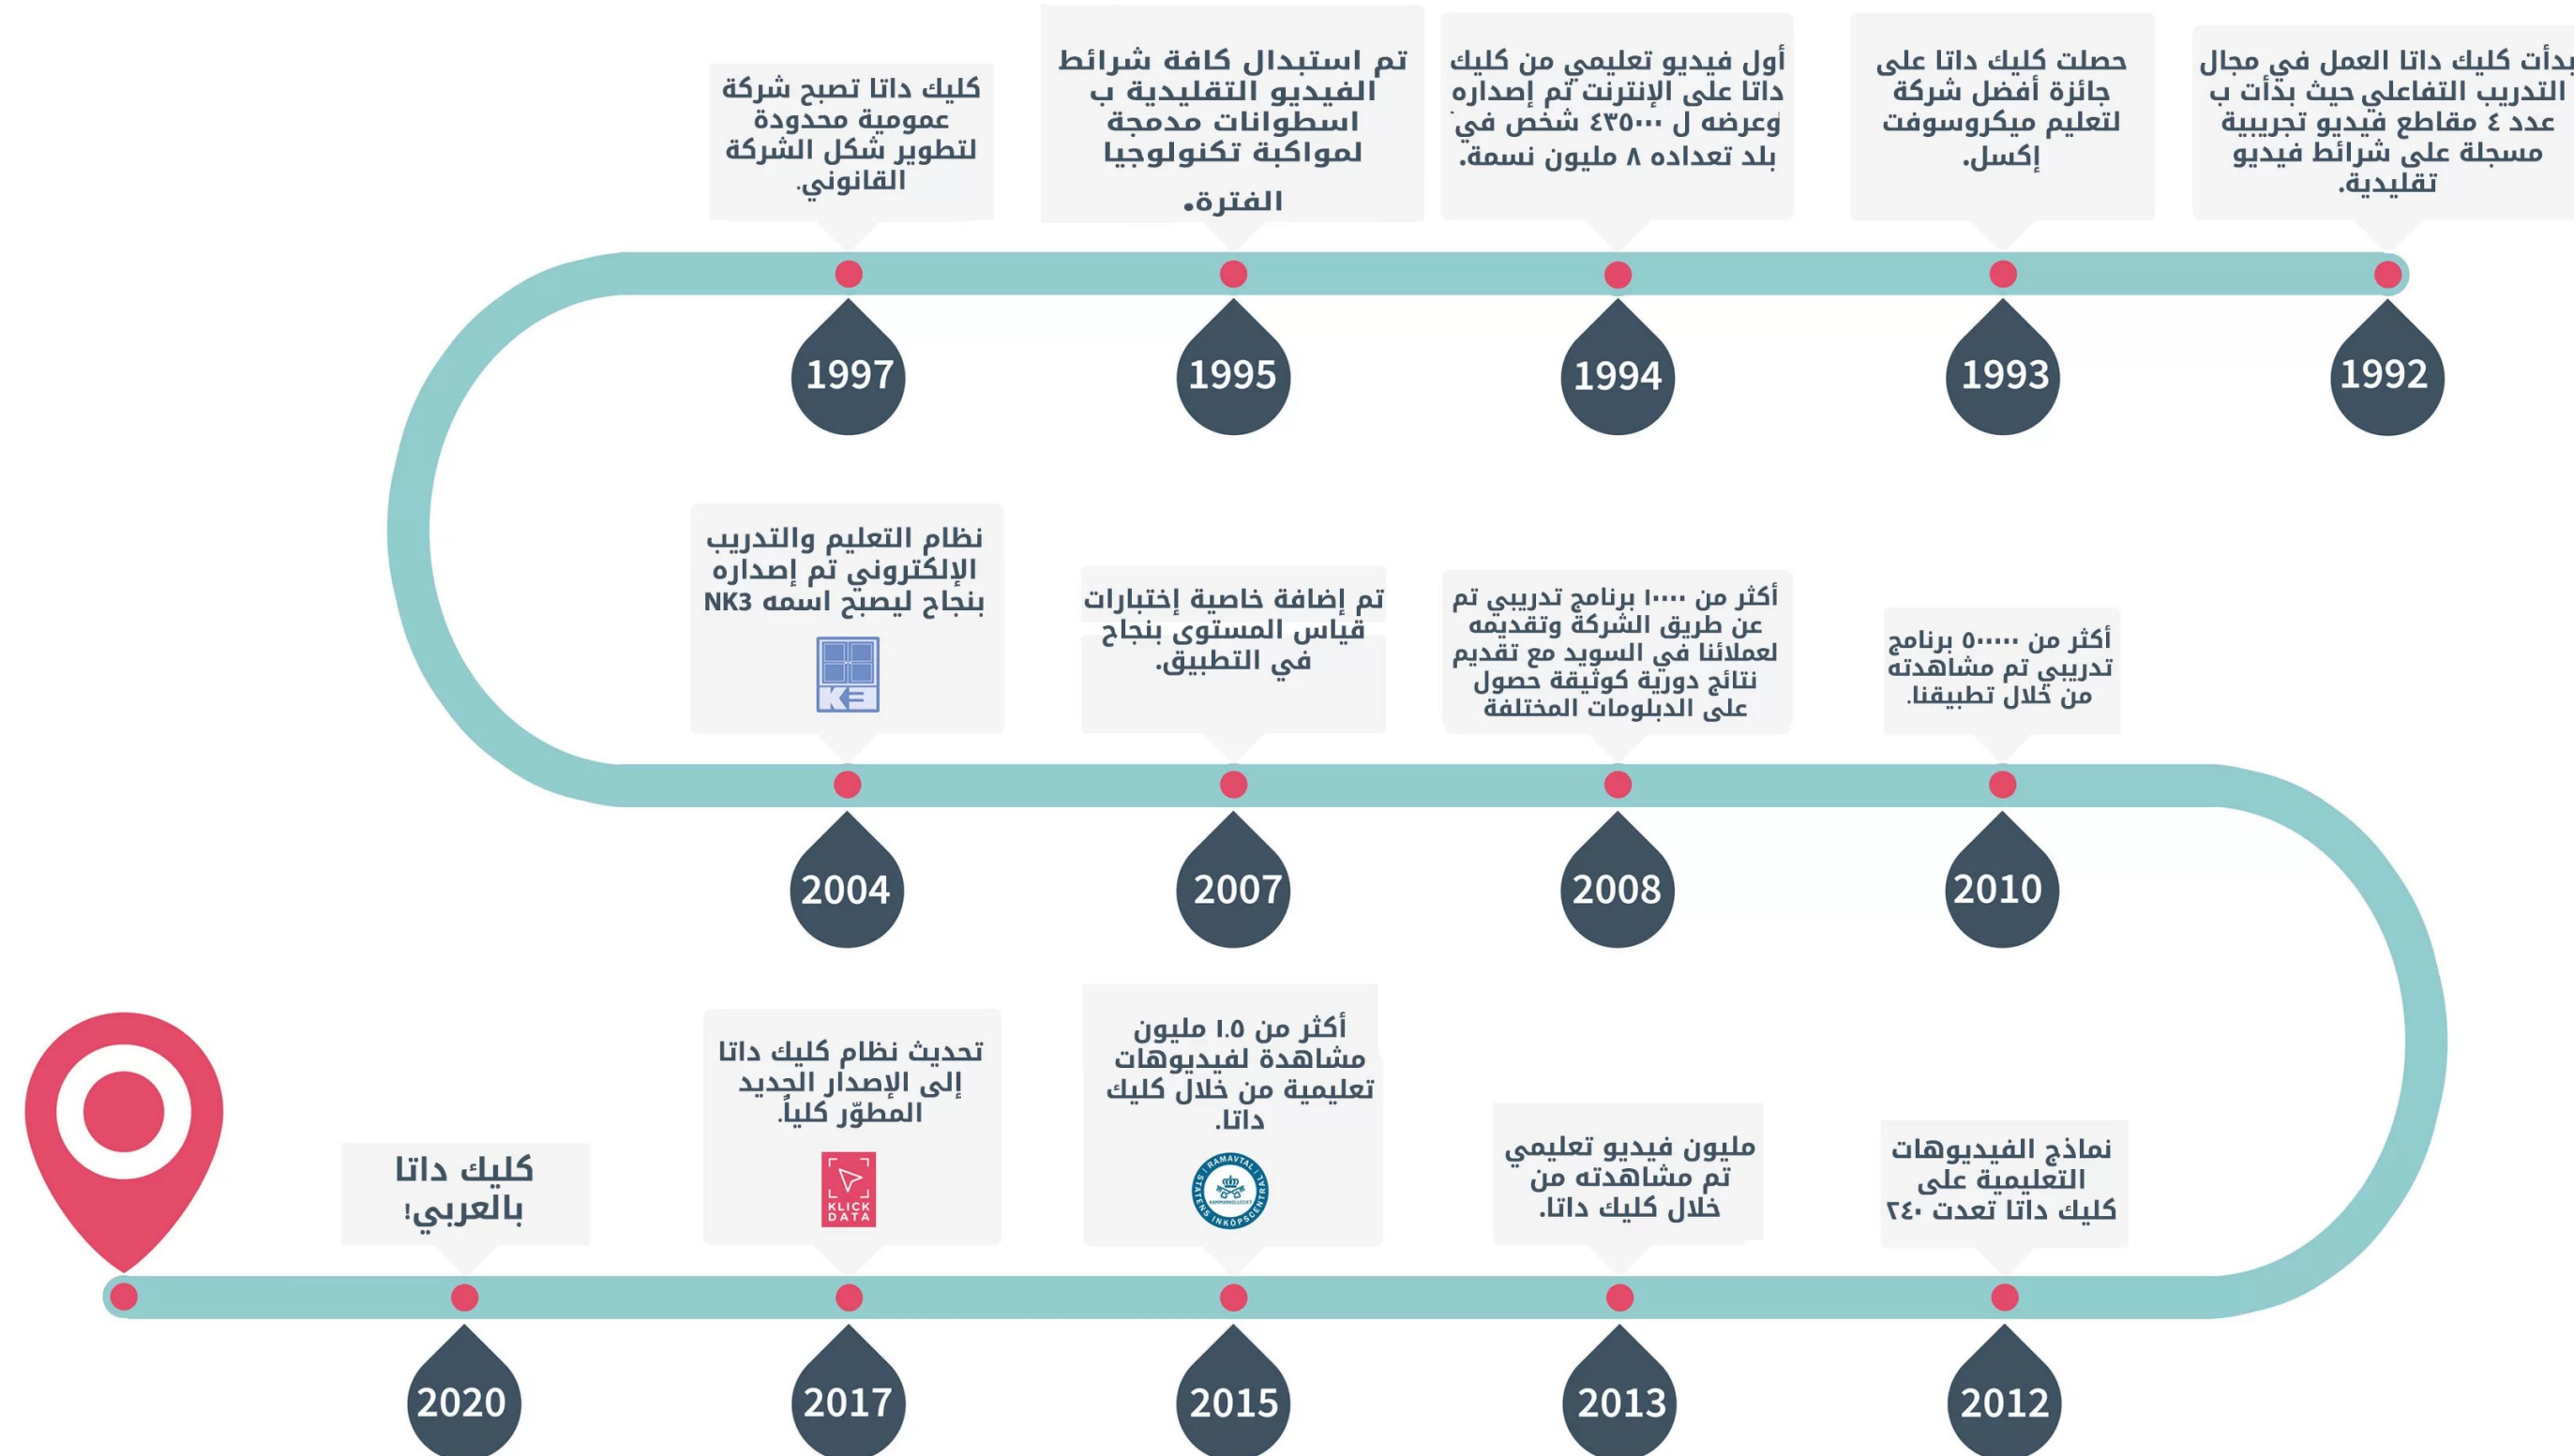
بدأت كليك داتا العمل في مجال التدريب التفاعلي حيث بدأت ب عدد ٤ مقاطع فيديو تجريبية مسجلة على شرائط فيديو تقليدية.

1992

حصلت كليك داتا على جائزة أفضل شركة لتعليم ميكروسوفت إكسل.

1993

أول فيديو تعليمي من كليك داتا على الإنترنت تم إصداره وعرضه ل ٤٣٥٠٠٠ شخص في بلد تعداده ٨ مليون نسمة.

1994

تم استبدال كافة شرائط الفيديو التقليدية ب اسطوانات مدمجة لمواكبة تكنولوجيا الفترة.

1995

كليك داتا تصبح شركة عمومية محدودة لتطوير شكل الشركة القانوني.

1997

نظام التعليم والتدريب الإلكتروني تم إصداره بنجاح ليصبح اسمه NK3

K3

2004

تم إضافة خاصية إختبارات قياس المستوى بنجاح في التطبيق.

2007

أكثر من ١٠٠٠ برنامج تدريبي تم عن طريق الشركة وتقديمه لعملائنا في السويد مع تقديم نتائج دورية كوثيقة حصول على الدبلومات المختلفة

2008

أكثر من ٥٠٠٠٠ برنامج تدريبي تم مشاهدته من خلال تطبيقنا.

2010

نماذج الفيديوهات التعليمية على كليك داتا تعدت ٢٤٠

2012

مليون فيديو تعليمي تم مشاهدته من خلال كليك داتا.

2013

أكثر من ١.٥ مليون مشاهدة لفيديوهات تعليمية من خلال كليك داتا.

RAMAVTAL STATENS INKÖPSCENTRAL

2015

تحديث نظام كليك داتا إلى الإصدار الجديد المطوّر كلياً.

KLICK DATA

2017

كليك داتا بالعربي!

2020